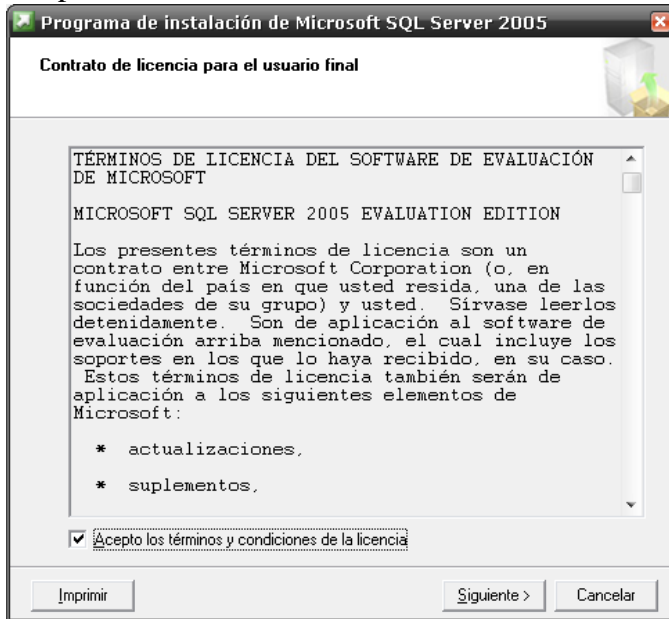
Programa de instalación de Microsoft SQL Server 2005

Contrato de licencia para el usuario final

TÉRMINOS DE LICENCIA DEL SOFTWARE DE EVALUACIÓN DE MICROSOFT

MICROSOFT SQL SERVER 2005 EVALUATION EDITION

Los presentes términos de licencia son un contrato entre Microsoft Corporation (o, en función del país en que usted resida, una de las sociedades de su grupo) y usted. Sírvase leerlos detenidamente. Son de aplicación al software de evaluación arriba mencionado, el cual incluye los soportes en los que lo haya recibido, en su caso. Estos términos de licencia también serán de aplicación a los siguientes elementos de Microsoft:

* actualizaciones,

* suplementos,

Acepto los términos y condiciones de la licencia

Imprimir

Siguiente >

Cancelar